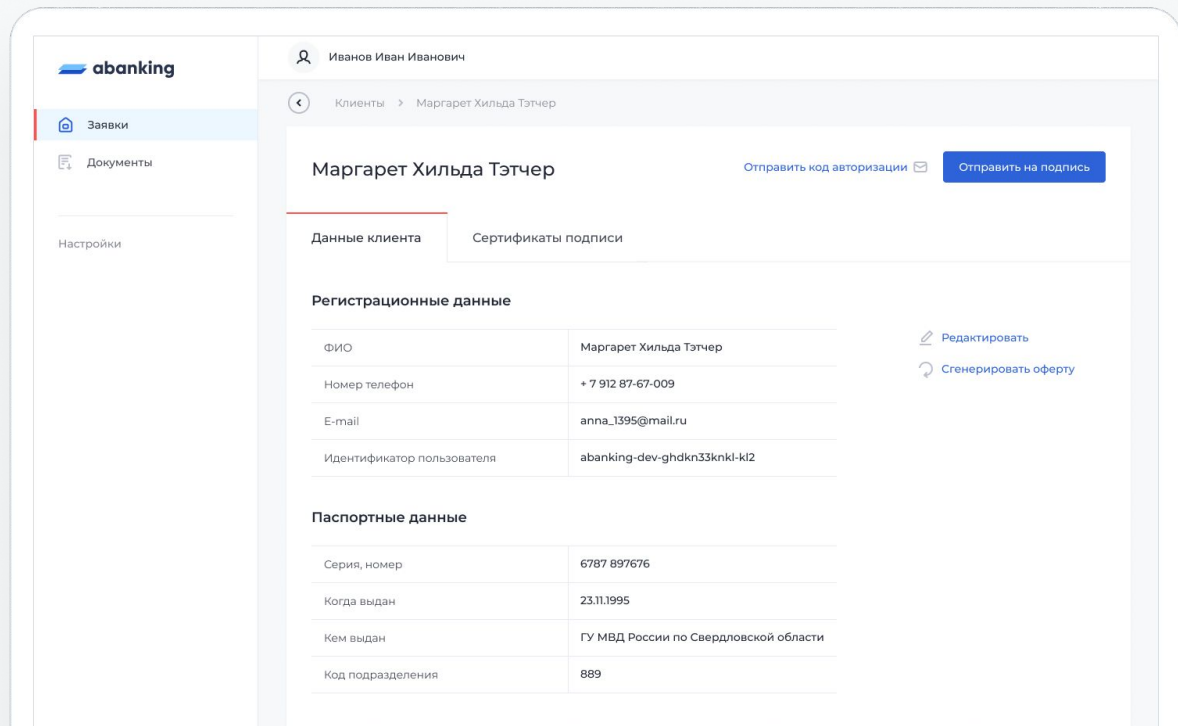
abanking

Заявки

Документы

Настройки

Иванов Иван Иванович

Клиенты > Маргарет Хильда Тэтчер

Маргарет Хильда Тэтчер

Отправить код авторизации

Отправить на подпись

Данные клиента

Сертификаты подписи

Регистрационные данные

| ФИО | Маргарет Хильда Тэтчер |
|---|---|
| Номер телефон | + 7 912 87-67-009 |
| E-mail | anna_1395@mail.ru |
| Идентификатор пользователя | abanking-dev-ghdkn33knkl-kl2 |

Редактировать

Сгенерировать оферту

Паспортные данные

| Серия, номер | 6787 897676 |
|---|---|
| Когда выдан | 23.11.1995 |
| Кем выдан | ГУ МВД России по Свердловской области |
| Код подразделения | 889 |